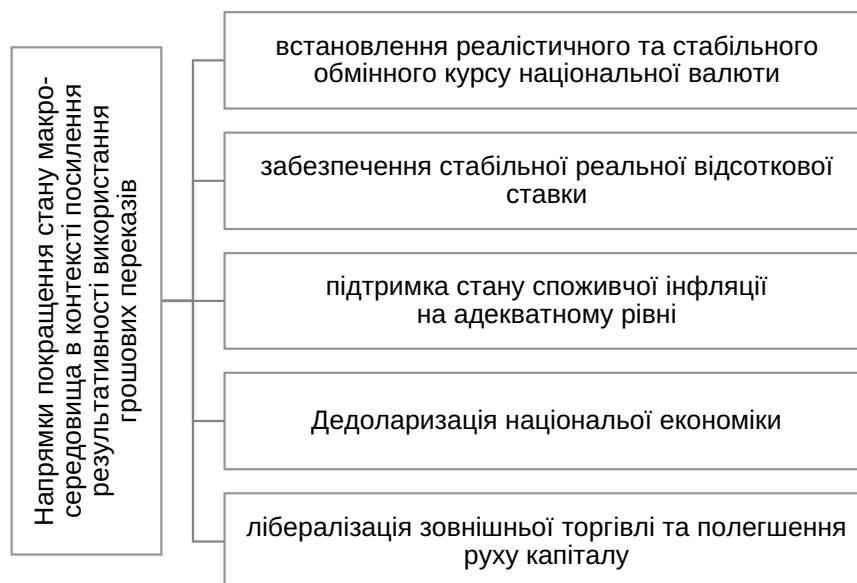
Напрямки покращення стану макросередовища в контексті посилення результативності використання грошових переказів

встановлення реалістичного та стабільного обмінного курсу національної валюти

забезпечення стабільної реальної відсоткової ставки

підтримка стану споживчої інфляції на адекватному рівні

Дедоларизація національої економіки

лібералізація зовнішньої торгівлі та полегшення руху капіталу